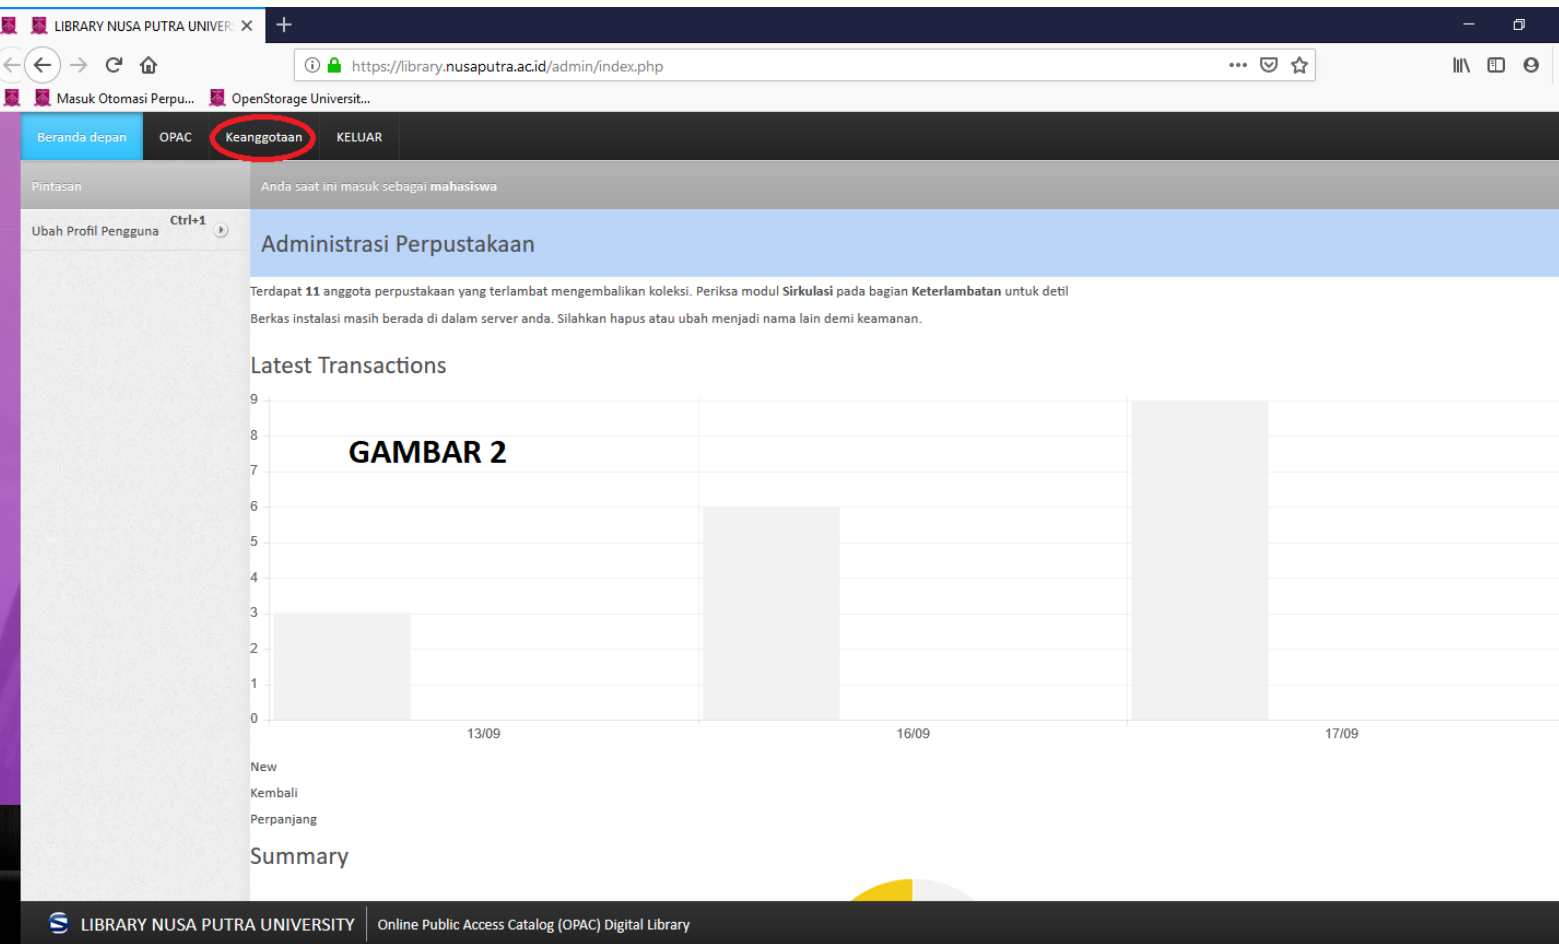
LIBRARY NUSA PUTRA UNIVER

https://library.nusaputra.ac.id/admin/index.php

Masuk Otomasi Perpu... OpenStorage Universit...

Beranda depan OPAC Keanggotaan KELUAR

Pintasan

Ubah Profil Pengguna Ctrl+1

Anda saat ini masuk sebagai **mahasiswa**

Administrasi Perpustakaan

Terdapat **11** anggota perpustakaan yang terlambat mengembalikan koleksi. Periksa modul **Sirkulasi** pada bagian **Keterlambatan** untuk detil

Berkas instalasi masih berada di dalam server anda. Silahkan hapus atau ubah menjadi nama lain demi keamanan.

Latest Transactions

GAMBAR 2

9
8
7
6
5
4
3
2
1
0

13/09 16/09 17/09

New
Kembali
Perpanjang

Summary

LIBRARY NUSA PUTRA UNIVERSITY | Online Public Access Catalog (OPAC) Digital Library